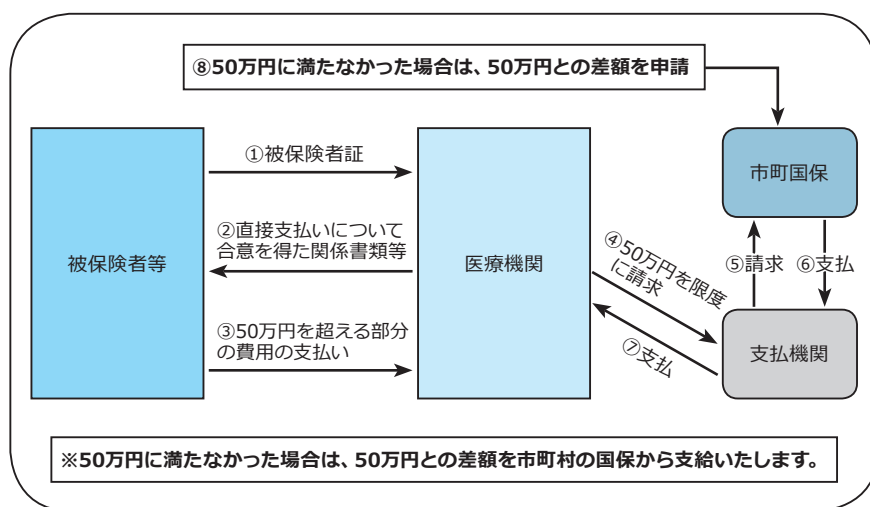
⑧50万円に満たなかった場合は、50万円との差額を申請

被保険者等

①被保険者証

②直接支払いについて合意を得た関係書類等

③50万円を超える部分の費用の支払い

医療機関

市町国保

④50万円を限度に請求

⑤請求

⑥支払

⑦支払

支払機関

※50万円に満たなかった場合は、50万円との差額を市町村の国保から支給いたします。